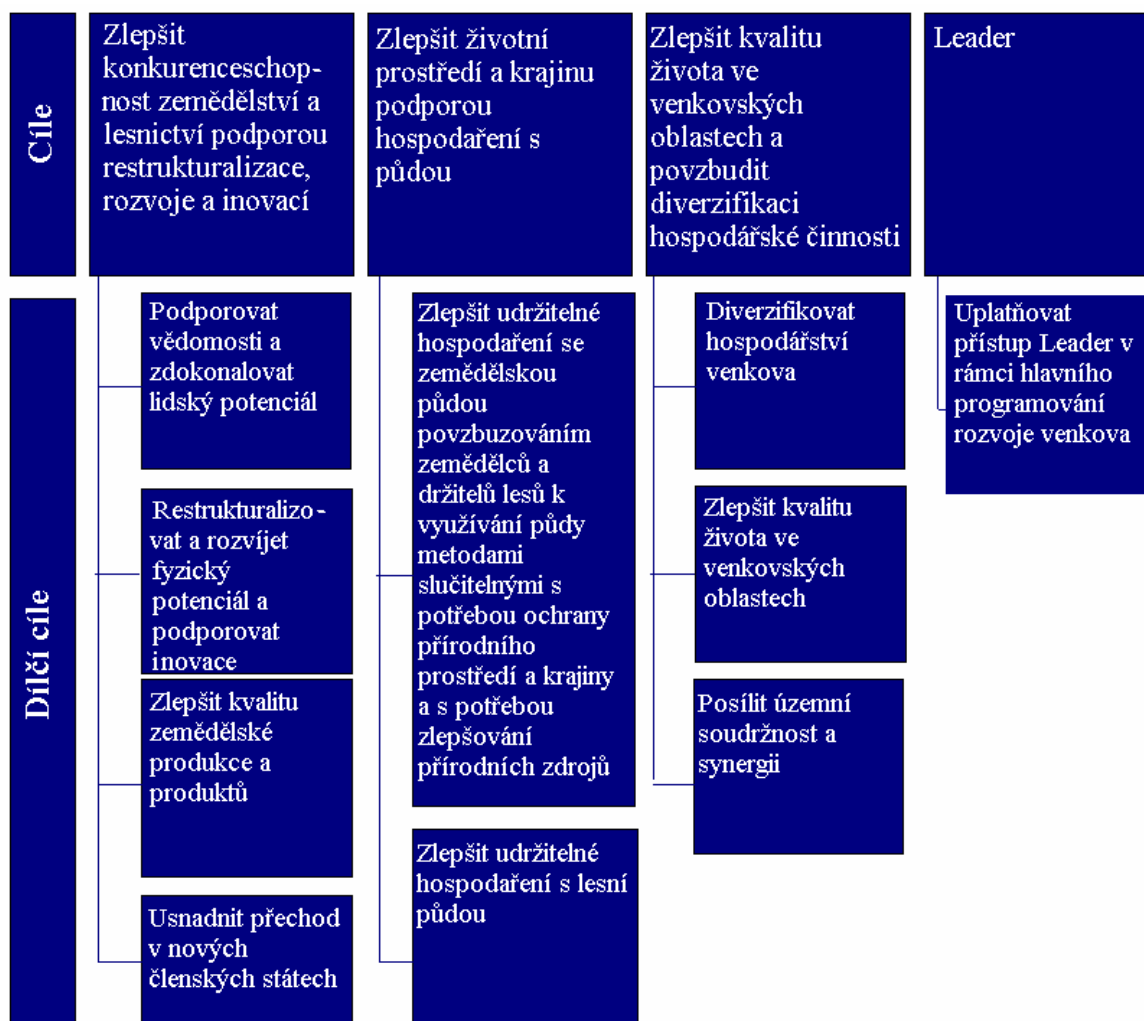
Cíle

Zlepšit konkurenceschopnost zemědělství a lesnictví podporou restrukturalizace, rozvoje a inovací

Zlepšit životní prostředí a krajinu podporou hospodaření s půdou

Zlepšit kvalitu života ve venkovských oblastech a povzbudit diverzifikaci hospodářské činnosti

Leader

Dílčí cíle

Podporovat vědomosti a zdokonalovat lidský potenciál

Restrukturalizovat a rozvíjet fyzický potenciál a podporovat inovace

Zlepšit kvalitu zemědělské produkce a produktů

Usnadnit přechod v nových členských státech

Zlepšit udržitelné hospodaření se zemědělskou půdou povzbuzováním zemědělců a držitelů lesů k využívání půdy metodami slučitelnými s potřebou ochrany přírodního prostředí a krajiny a s potřebou zlepšování přírodních zdrojů

Zlepšit udržitelné hospodaření s lesní půdou

Diverzifikovat hospodářství venkova

Zlepšit kvalitu života ve venkovských oblastech

Posílit územní soudržnost a synergii

Uplatňovat přístup Leader v rámci hlavního programování rozvoje venkova